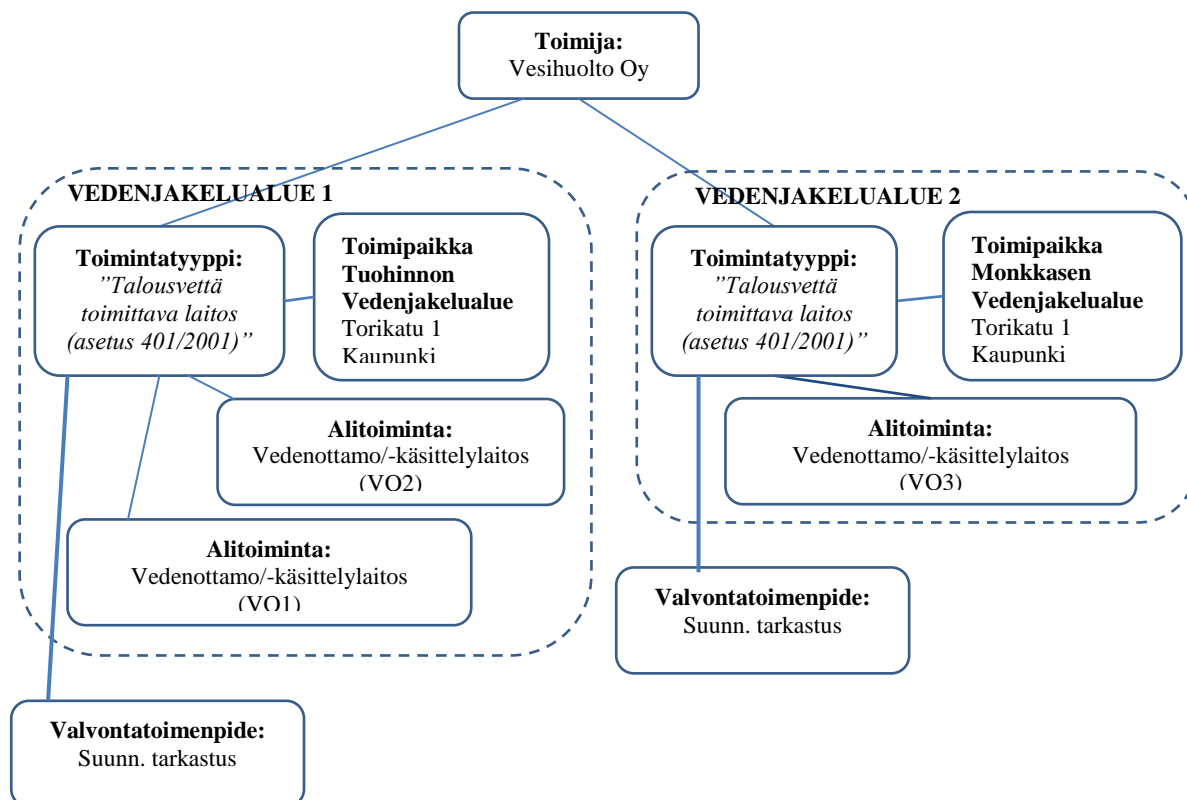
**Toimija:**
Vesihuolto Oy

**VEDENJAKELUALUE 1**

**Toimintatyyppi:**
*"Talousvettä toimittava laitos (asetus 401/2001)"*

**Toimipaikka Tuohinnon Vedenjakelualue**
Torikatu 1
Kaupunki

**Alitoiminta:**
Vedenottamo/-käsittelylaitos (VO2)

**Alitoiminta:**
Vedenottamo/-käsittelylaitos (VO1)

**Valvontatoimenpide:**
Suunn. tarkastus

**VEDENJAKELUALUE 2**

**Toimintatyyppi:**
*"Talousvettä toimittava laitos (asetus 401/2001)"*

**Toimipaikka Monkkasen Vedenjakelualue**
Torikatu 1
Kaupunki

**Alitoiminta:**
Vedenottamo/-käsittelylaitos (VO3)

**Valvontatoimenpide:**
Suunn. tarkastus